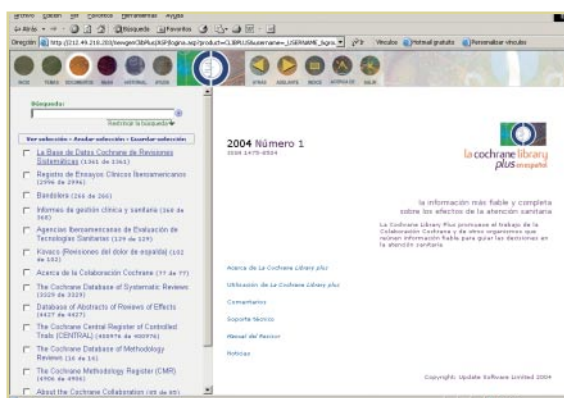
Archivo Edición Ver Favoritos Herramientas Ayuda

Atrás Búsqueda Favoritos

Dirección http://212.49.218.203/newgenCIBPlus/ASP/logina.asp?product=CLIBPLUS&username=_USERNAME_&gra... Ir Vínculos Hotmail gratuito Personalizar vínculos

INICIO TEMAS DOCUMENTOS NAVE HISTORIAL AYUDA

ATRAS ADELANTE INICIO AYUDA DE SALIR

Búsqueda:

Restringir la búsqueda

Ver selección - Anular selección - Guardar selección

La Base de Datos Cochrane de Revisiones Sistemáticas (1361 de 1361)

Registro de Ensayos Clínicos Iberoamericanos (2996 de 2996)

Bandolera (266 de 266)

Informes de gestión clínica y sanitaria (368 de 368)

Agencias Iberoamericanas de Evaluación de Tecnologías Sanitarias (129 de 129)

Kovacs (Revisiones del dolor de espalda) (102 de 102)

Acerca de la Colaboración Cochrane (77 de 77)

The Cochrane Database of Systematic Reviews (3029 de 3029)

Database of Abstracts of Reviews of Effects (4427 de 4427)

The Cochrane Central Register of Controlled Trials (CENTRAL) (400976 de 400976)

The Cochrane Database of Methodology Reviews (16 de 16)

The Cochrane Methodology Register (CMR) (4906 de 4906)

About the Cochrane Collaboration (89 de 89)

2004 Número 1
ISSN 1475-6504

la cochrane library plus en español

la información más fiable y completa sobre los efectos de la atención sanitaria

La Cochrane Library Plus promueve el trabajo de la Colaboración Cochrane y de otros organismos que reúnen información fiable para guiar las decisiones en la atención sanitaria

Acerca de La Cochrane Library plus

Utilización de La Cochrane Library plus

Comentarios

Soporte técnico

Manual del Revisor

Noticias

Copyright: Update Software Limited 2004